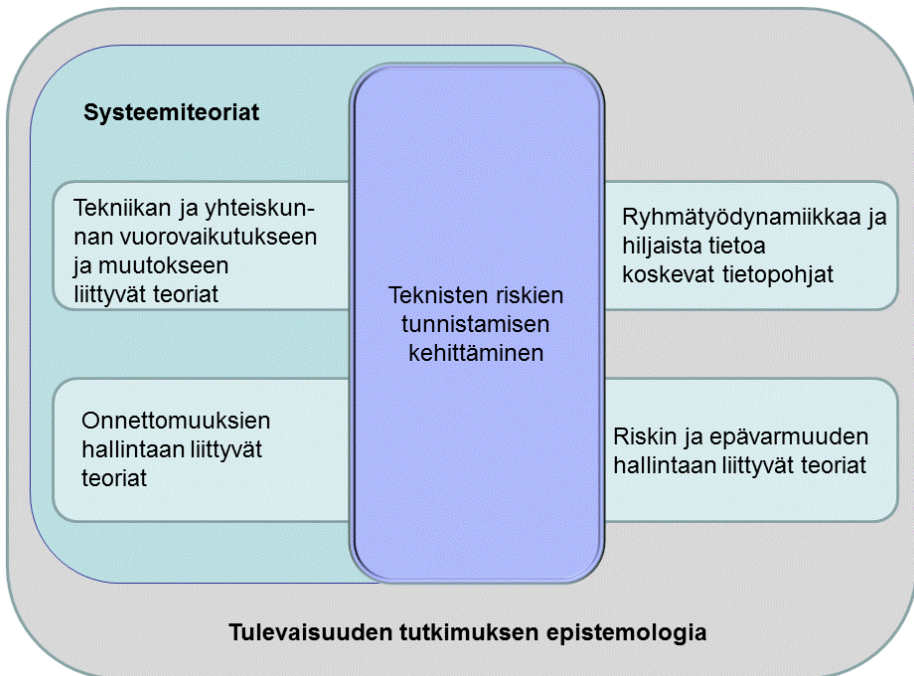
Systeemiteoriat

Tekniikan ja yhteiskunnan vuorovaikutukseen ja muutokseen liittyvät teoriat

Teknisten riskien tunnistamisen kehittäminen

Ryhmätyödynamiikkaa ja hiljaista tietoa koskevat tietopohjat

Onnettomuuksien hallintaan liittyvät teoriat

Riskin ja epävarmuuden hallintaan liittyvät teoriat

Tulevaisuuden tutkimuksen epistemologia